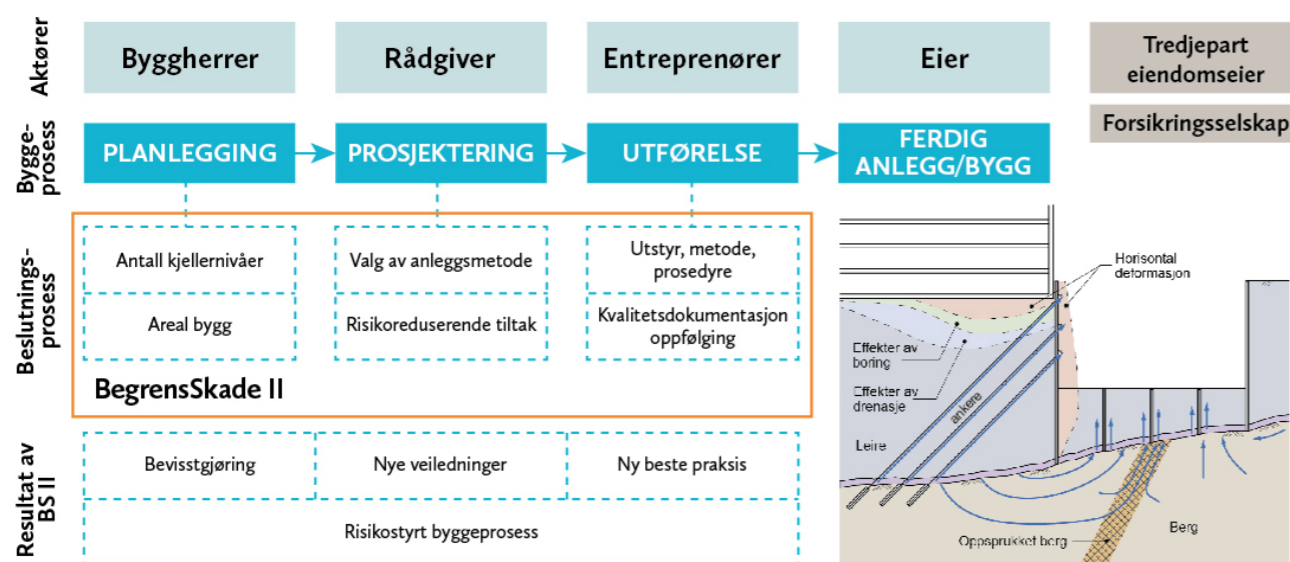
Aktører

Byggherrer

Rådgiver

Entreprenører

Eier

Tredjepart eiendomseier

Forsikringsselskap

Byggeprosess

PLANLEGGING

PROSJEKTERING

UTFØRELSE

FERDIG ANLEGG/BYGG

Beslutningsprosess

Antall kjellernivåer

Areal bygg

Valg av anleggsmetode

Risikoreduserende tiltak

Utstyr, metode, prosedyre

Kvalitetsdokumentasjon oppfølging

BegrensSkade II

Resultat av BS II

Bevisstgjøring

Nye veiledninger

Ny beste praksis

Risikostyrt byggeprosess

Horisontal deformasjon

Effekter av boring

Effekter av drenasje

ankere

Leire

Berg

Oppsprukket berg